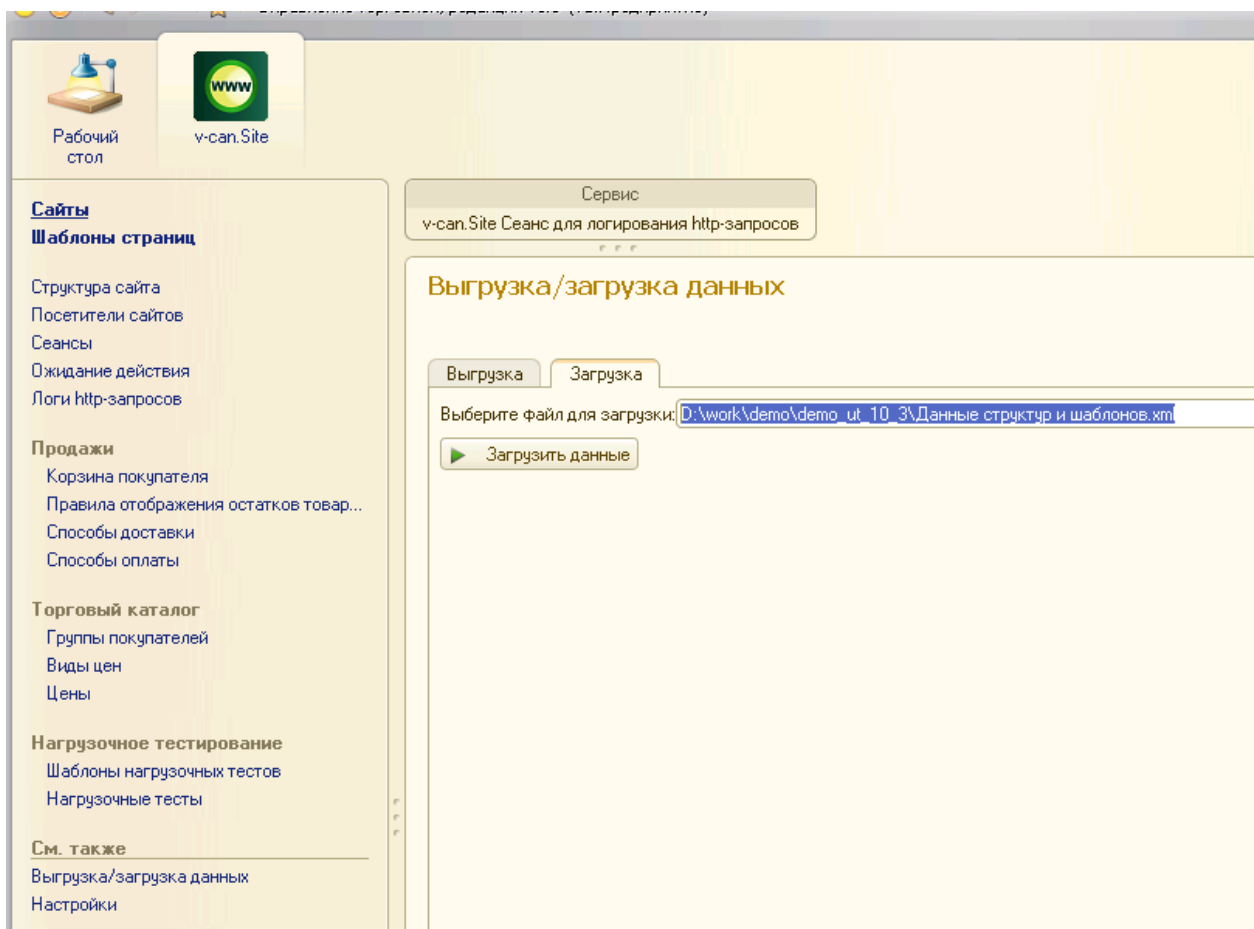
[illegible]

Рабочий стол

v-can.Site

Сайты
Шаблоны страниц

Структура сайта
Посетители сайтов
Сеансы
Ожидание действия
Логи http-запросов

Продажи
Корзина покупателя
Правила отображения остатков товар...
Способы доставки
Способы оплаты

Торговый каталог
Группы покупателей
Виды цен
Цены

Нагрузочное тестирование
Шаблоны нагрузочных тестов
Нагрузочные тесты

См. также
Выгрузка/загрузка данных
Настройки

Сервис
v-can.Site Сеанс для логирования http-запросов

Выгрузка/загрузка данных

Выгрузка
Загрузка

Выберите файл для загрузки: D:\work\demo\demo_ut_10_3\Данные структур и шаблонов.xml

Загрузить данные